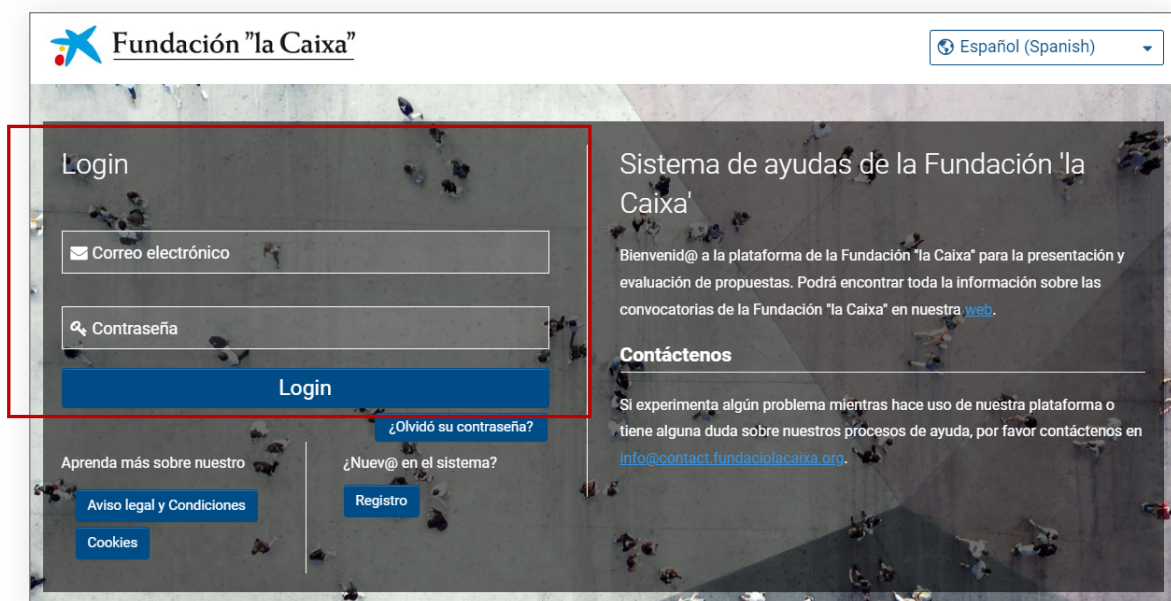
Fundación "la Caixa"

Español (Spanish)

Login

Correo electrónico

Contraseña

Login

¿Olvidó su contraseña?

Aprenda más sobre nuestro

Aviso legal y Condiciones

Cookies

¿Nuev@ en el sistema?

Registro

Sistema de ayudas de la Fundación 'la Caixa'

Bienvenid@ a la plataforma de la Fundación "la Caixa" para la presentación y evaluación de propuestas. Podrá encontrar toda la información sobre las convocatorias de la Fundación "la Caixa" en nuestra web.

Contáctenos

Si experimenta algún problema mientras hace uso de nuestra plataforma o tiene alguna duda sobre nuestros procesos de ayuda, por favor contáctenos en info@contact.fundaciolacaixa.org.